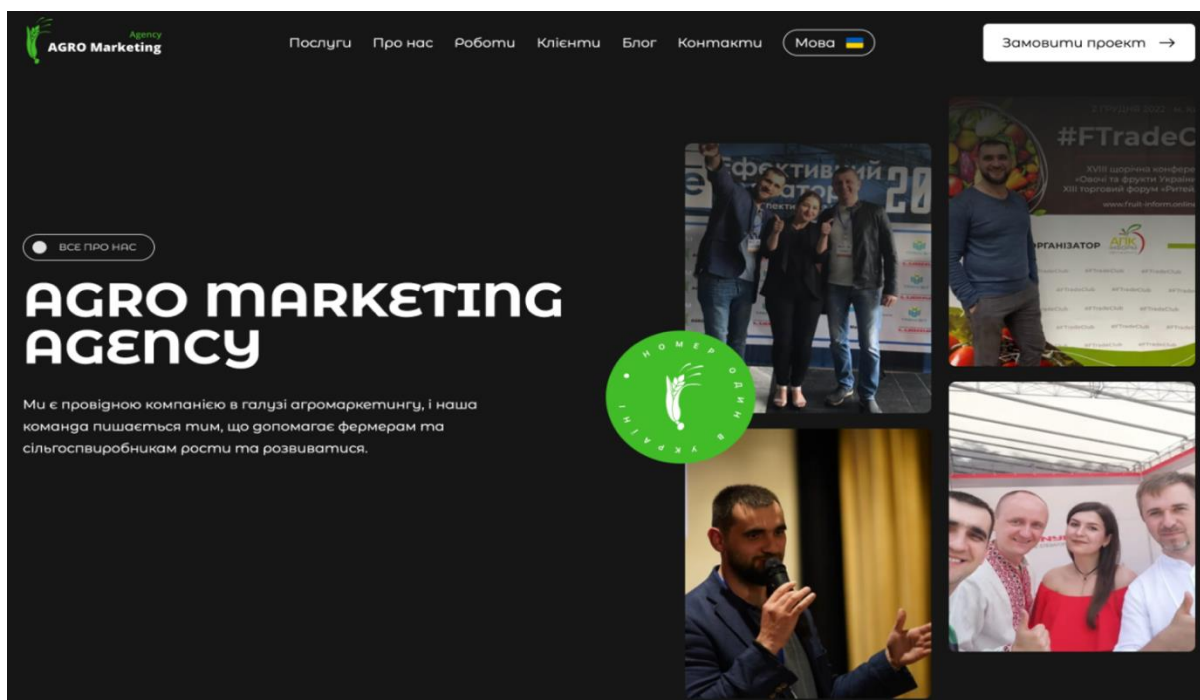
Agency
AGRO Marketing

Послуги Про нас Роботи Клієнти Блог Контакти Мова

Замовити проект →

ВСЕ ПРО НАС

AGRO MARKETING AGENCY

Ми є провідною компанією в галузі агромаркетингу, і наша команда пишається тим, що допомагає фермерам та сільгоспвиробникам рости та розвиватися.

НОМЕР ОДИН В УКРАЇНІ

Ефективний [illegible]тор 20

#FTradeC
XVIII щорічна конфере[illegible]
«Овочі та фрукти Україн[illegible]
XIII торговий форум «Ритей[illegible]
www.fruit-inform.onlin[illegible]
ОРГАНІЗАТОР АПК